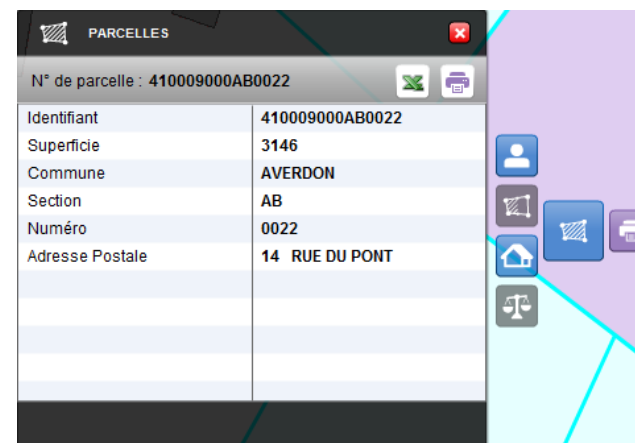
PARCELLES

N° de parcelle : 410009000AB0022

| | |
|---|---|
| Identifiant | 410009000AB0022 |
| Superficie | 3146 |
| Commune | AVERDON |
| Section | AB |
| Numéro | 0022 |
| Adresse Postale | 14 RUE DU PONT |